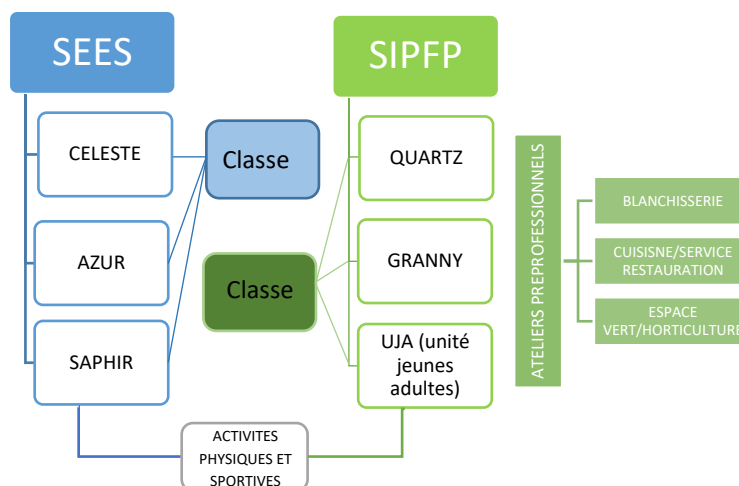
SEES

CELESTE

AZUR

SAPHIR

Classe

SIPFP

Classe

QUARTZ

GRANNY

UJA (unité jeunes adultes)

ATELIERS PREPROFESSIONNELS

BLANCHISSERIE

CUISISNE/SERVICE RESTAURATION

ESPACE VERT/HORTICULTURE

ACTIVITES PHYSIQUES ET SPORTIVES